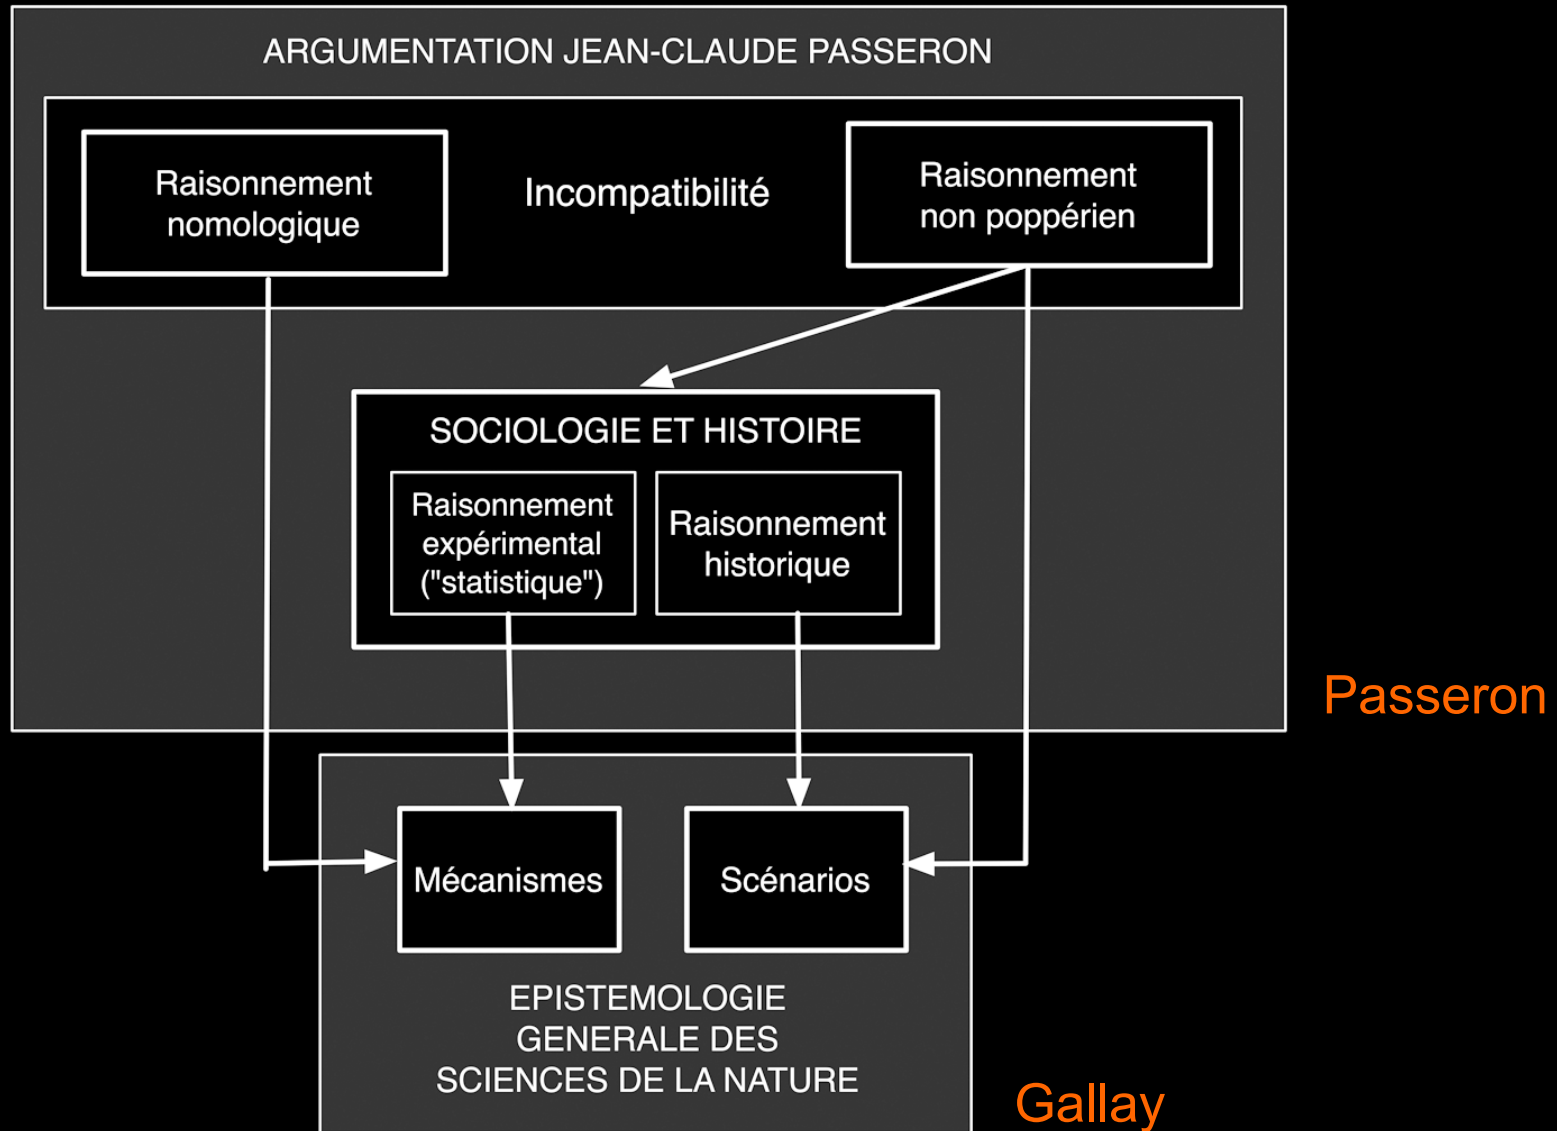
ARGUMENTATION JEAN-CLAUDE PASSERON

Raisonnement nomologique

Incompatibilité

Raisonnement non poppérien

SOCIOLOGIE ET HISTOIRE

Raisonnement expérimental ("statistique")

Raisonnement historique

Passeron

Mécanismes

Scénarios

EPISTEMOLOGIE GENERALE DES SCIENCES DE LA NATURE

Gallay